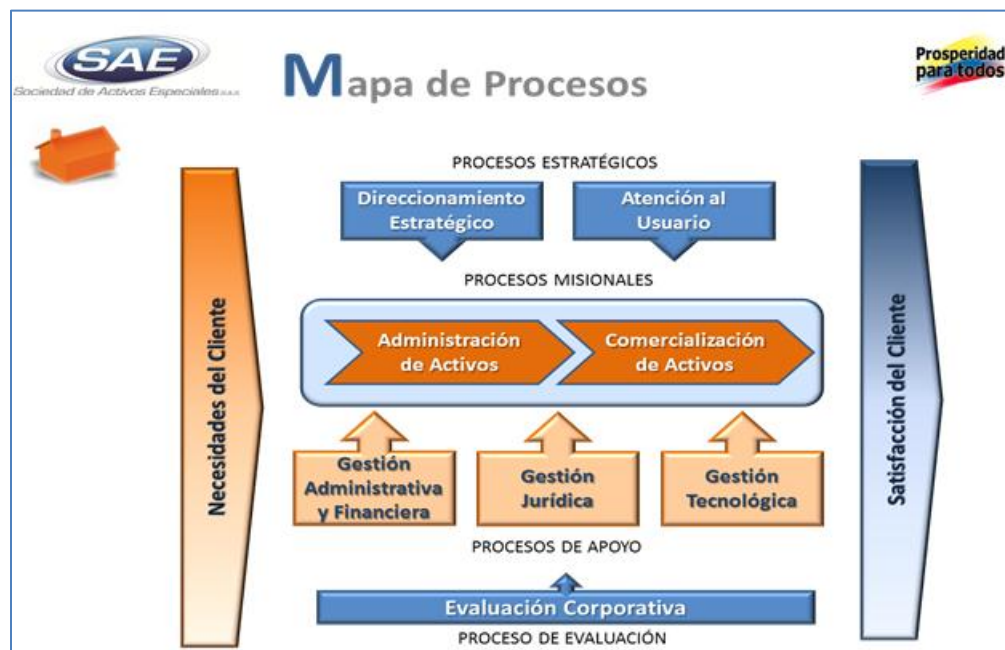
SAE
Sociedad de Activos Especiales S.A.S.

Mapa de Procesos

Prosperidad para todos

Necesidades del Cliente

PROCESOS ESTRATÉGICOS

Direccionamiento Estratégico

Atención al Usuario

PROCESOS MISIONALES

Administración de Activos

Comercialización de Activos

Gestión Administrativa y Financiera

Gestión Jurídica

Gestión Tecnológica

PROCESOS DE APOYO

Evaluación Corporativa

PROCESO DE EVALUACIÓN

Satisfacción del Cliente